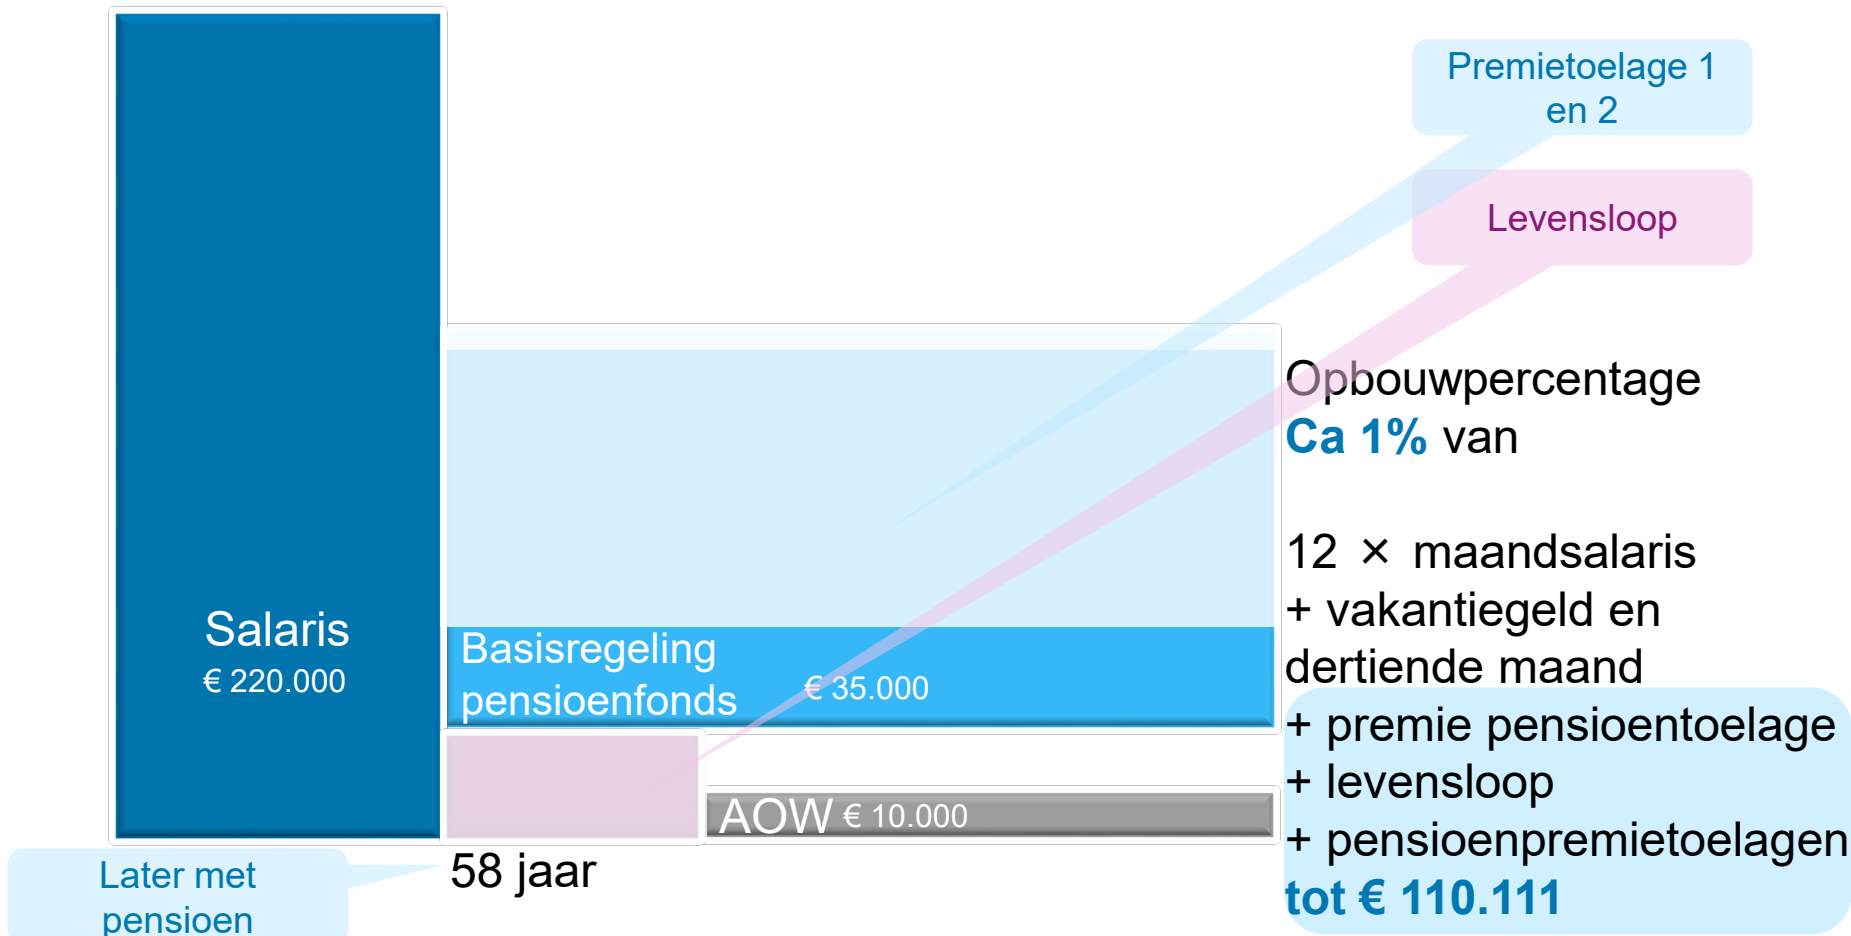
Premietoelage 1 en 2

Levensloop

Salaris
€ 220.000

Basisregeling pensioenfonds
€ 35.000

AOW € 10.000

58 jaar

Later met pensioen

Opbouwpercentage
**Ca 1%** van

12 × maandsalaris
+ vakantiegeld en dertiende maand
+ premie pensioentoelage
+ levensloop
+ pensioenpremietoelagen
**tot € 110.111**